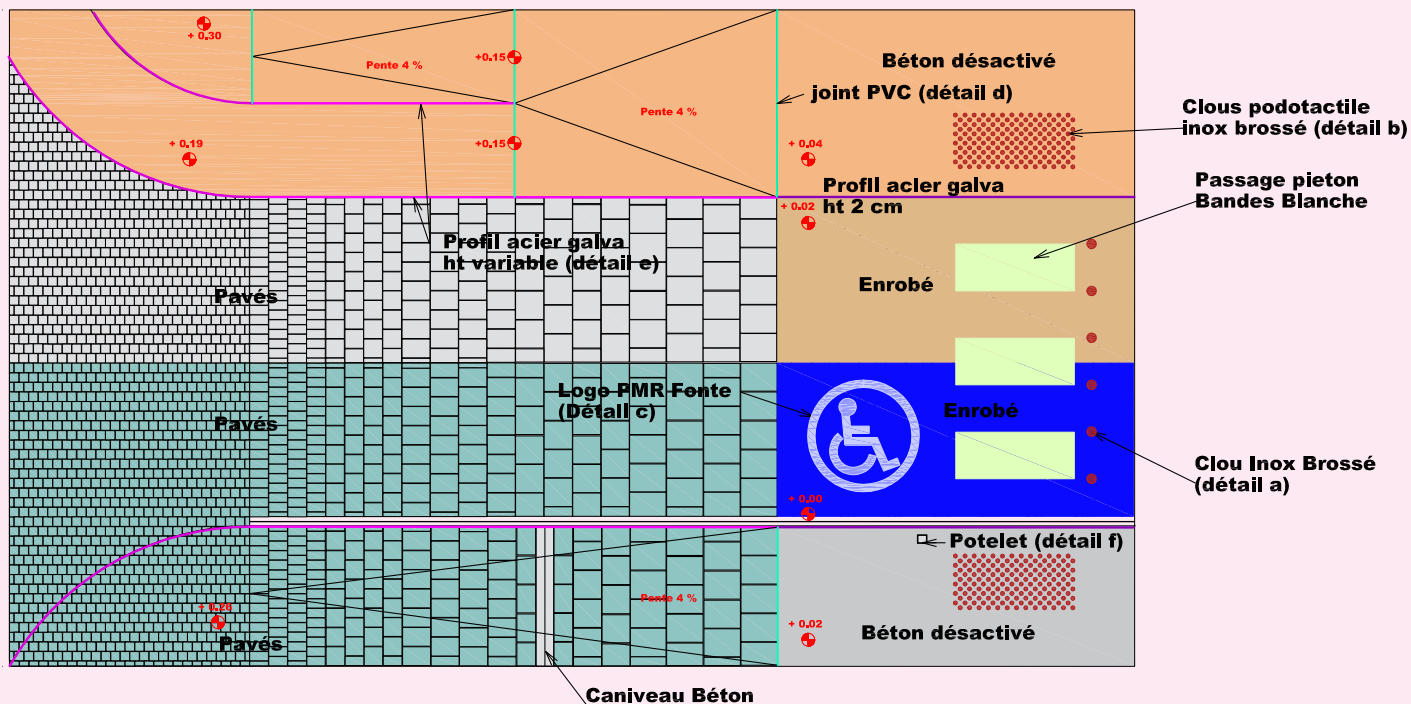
+ 0.30

Pente 4 %

+0.15

Béton désactivé

joint PVC (détail d)

Pente 4 %

Clous podotactile inox brossé (détail b)

+ 0.19

+0.15

+ 0.04

Profil acier galva ht 2 cm

Passage pieton Bandes Blanche

+ 0.02

Profil acier galva ht variable (détail e)

Pavés

Enrobé

Pavés

Logo PMR Fonte (Détail c)

Enrobé

Clou Inox Brossé (détail a)

+ 0.00

Potelet (détail f)

+ 0.20

Pente 4 %

+ 0.02

Pavés

Béton désactivé

Caniveau Béton